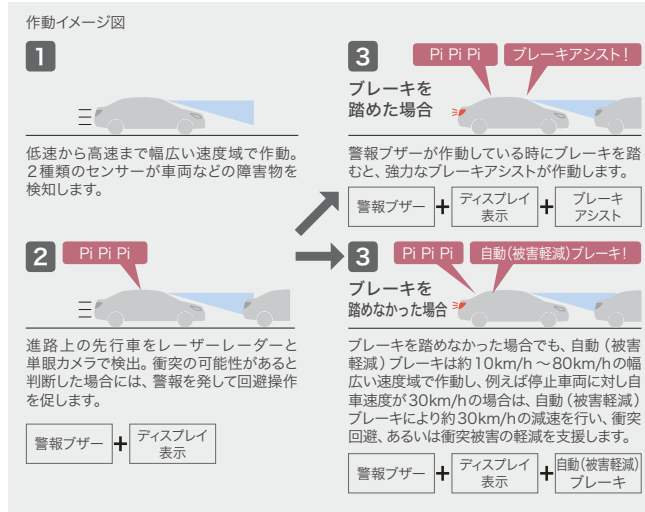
作動イメージ図

1

低速から高速まで幅広い速度域で作動。2種類のセンサーが車両などの障害物を検知します。

2

Pi Pi Pi

進路上の先行車をレーザーレーダーと単眼カメラで検出。衝突の可能性があると判断した場合には、警報を発して回避操作を促します。

警報ブザー + ディスプレイ表示

3

Pi Pi Pi

ブレーキアシスト！

ブレーキを踏めた場合

警報ブザーが作動している時にブレーキを踏むと、強力なブレーキアシストが作動します。

警報ブザー + ディスプレイ表示 + ブレーキアシスト

3

Pi Pi Pi

自動(被害軽減)ブレーキ！

ブレーキを踏めなかった場合

ブレーキを踏めなかった場合でも、自動（被害軽減）ブレーキは約10km/h～80km/hの幅広い速度域で作動し、例えば停止車両に対し自車速度が30km/hの場合は、自動（被害軽減）ブレーキにより約30km/hの減速を行い、衝突回避、あるいは衝突被害の軽減を支援します。

警報ブザー + ディスプレイ表示 + 自動(被害軽減)ブレーキ